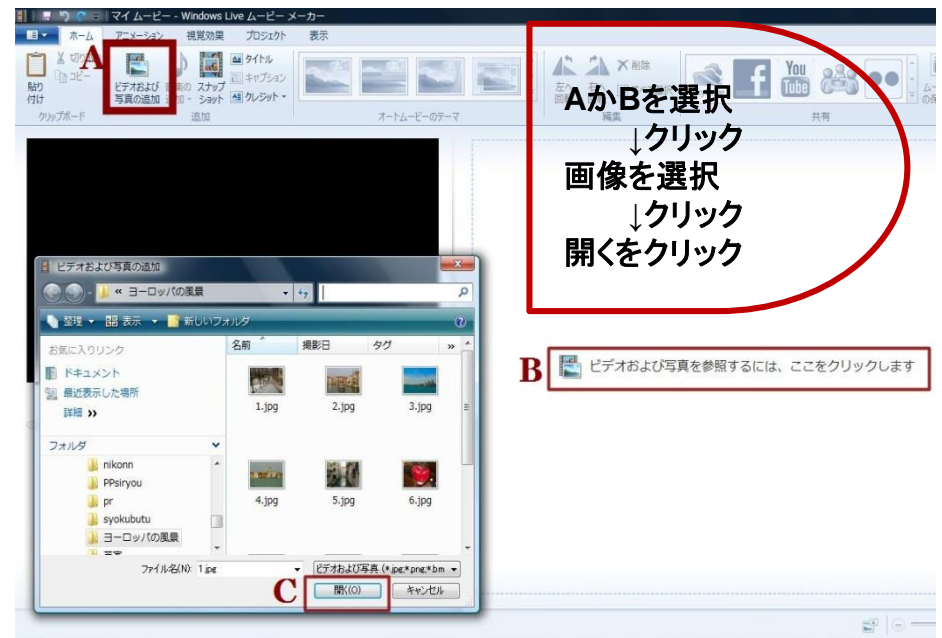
マイ ムービー - Windows Live ムービー メーカー

ホーム アニメーション 視覚効果 プロジェクト 表示

切り取り
コピー
貼り付け
クリップボード

A
ビデオおよび写真の追加
音楽の追加
スナップショット
タイトル
キャプション
クレジット
追加

オートムービーのテーマ

左へ回転
削除
編集

共有

AかBを選択
↓クリック
画像を選択
↓クリック
開くをクリック

ビデオおよび写真の追加
« ヨーロッパの風景
整理 表示 新しいフォルダ
お気に入りリンク
ドキュメント
最近表示した場所
詳細 »
フォルダ
nikonn
PPsiryou
pr
syokubutu
ヨーロッパの風景
名前 撮影日 タグ »
1.jpg
2.jpg
3.jpg
4.jpg
5.jpg
6.jpg
ファイル名(N): 1.jpg
ビデオおよび写真 (*.jpg;*.png;*.bm
C
開く(O)
キャンセル

B
ビデオおよび写真を参照するには、ここをクリックします